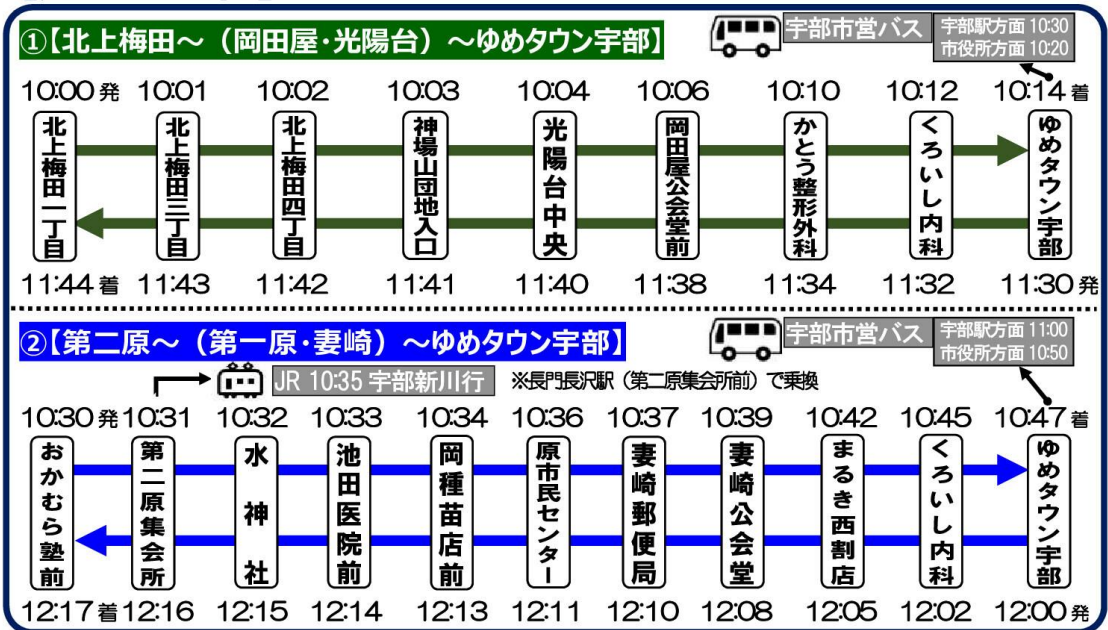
①【北上梅田～（岡田屋・光陽台）～ゆめタウン宇部】

宇部市営バス

宇部駅方面 10:30
市役所方面 10:20

| 10:00 発 | 10:01 | 10:02 | 10:03 | 10:04 | 10:06 | 10:10 | 10:12 | 10:14 着 |
|---|---|---|---|---|---|---|---|---|
| 北上梅田一丁目 | 北上梅田三丁目 | 北上梅田四丁目 | 神場山団地入口 | 光陽台中央 | 岡田屋公会堂前 | かとう整形外科 | くろいし内科 | ゆめタウン宇部 |
| 11:44 着 | 11:43 | 11:42 | 11:41 | 11:40 | 11:38 | 11:34 | 11:32 | 11:30 発 |

②【第二原～（第一原・妻崎）～ゆめタウン宇部】

宇部市営バス

宇部駅方面 11:00
市役所方面 10:50

JR 10:35 宇部新川行

※長門長沢駅（第二原集会所前）で乗換

| 10:30 発 | 10:31 | 10:32 | 10:33 | 10:34 | 10:36 | 10:37 | 10:39 | 10:42 | 10:45 | 10:47 着 |
|---|---|---|---|---|---|---|---|---|---|---|
| おかむら塾前 | 第二原集会所 | 水神社 | 池田医院前 | 岡種苗店前 | 原市民センター | 妻崎郵便局 | 妻崎公会堂 | まるき西割店 | くろいし内科 | ゆめタウン宇部 |
| 12:17 着 | 12:16 | 12:15 | 12:14 | 12:13 | 12:11 | 12:10 | 12:08 | 12:05 | 12:02 | 12:00 発 |